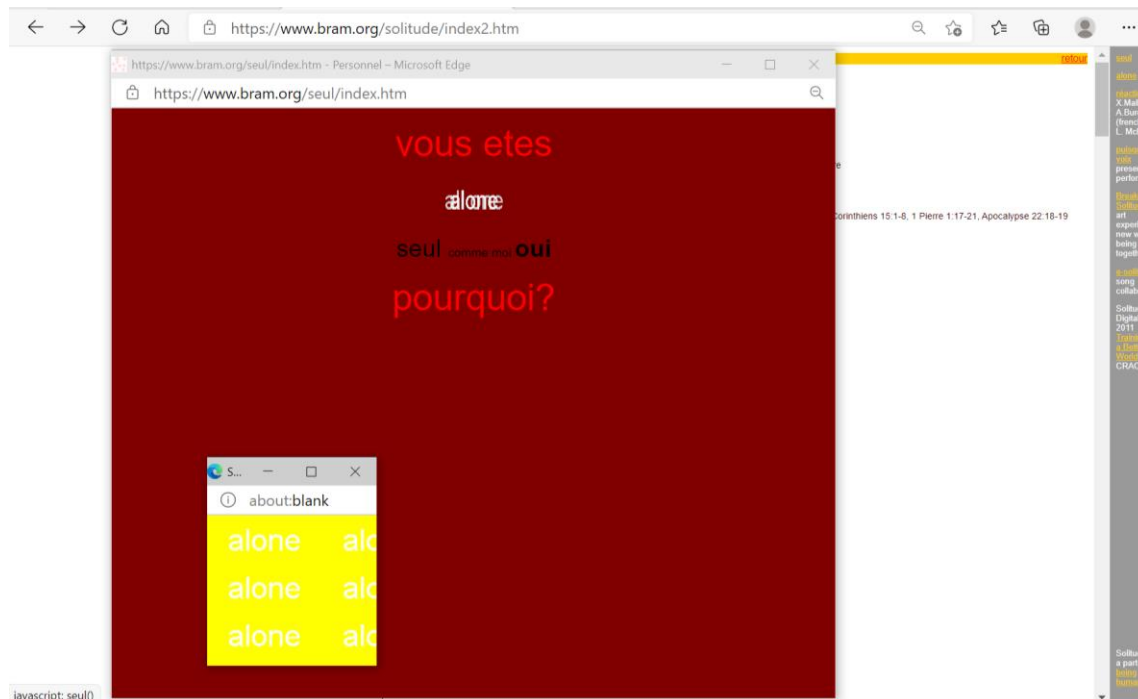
https://www.bram.org/solitude/index2.htm

https://www.bram.org/seul/index.htm - Personnel – Microsoft Edge

https://www.bram.org/seul/index.htm

vous etes

aalloonnee

seul comme moi oui

pourquoi?

S...

about:blank

alone alo
alone alo
alone alo

retour

Corinthiens 15:1-8, 1 Pierre 1:17-21, Apocalypse 22:18-19

seul

alone

X.Mal
A.Bur
(frenc
L. Mc

prese
perfor

art
exper
new w
being
togeth

song
collab

Solitu
Digita
2011

CRAC

Solitu
a part

javascript: seul()